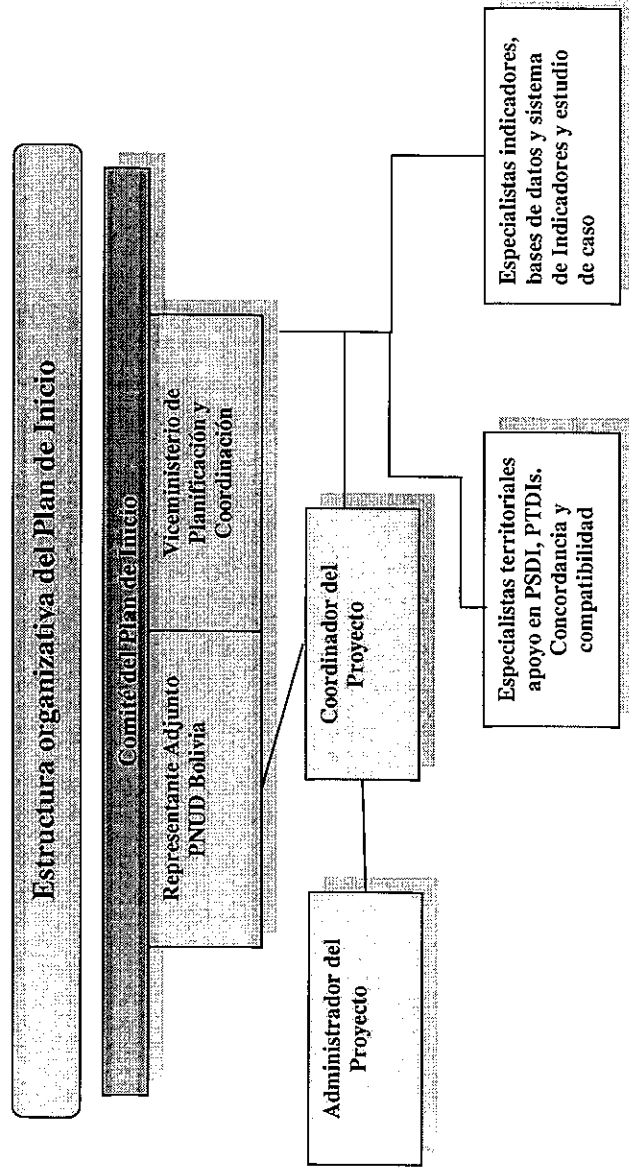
Estructura organizativa del Plan de Inicio

Comité del Plan de Inicio

Representante Adjunto PNUD Bolivia

Viceministerio de Planificación y Coordinación

Coordinador del Proyecto

Administrador del Proyecto

Especialistas territoriales apoyo en PSDI, PTDIs. Concordancia y compatibilidad

Especialistas indicadores, bases de datos y sistema de Indicadores y estudio de caso